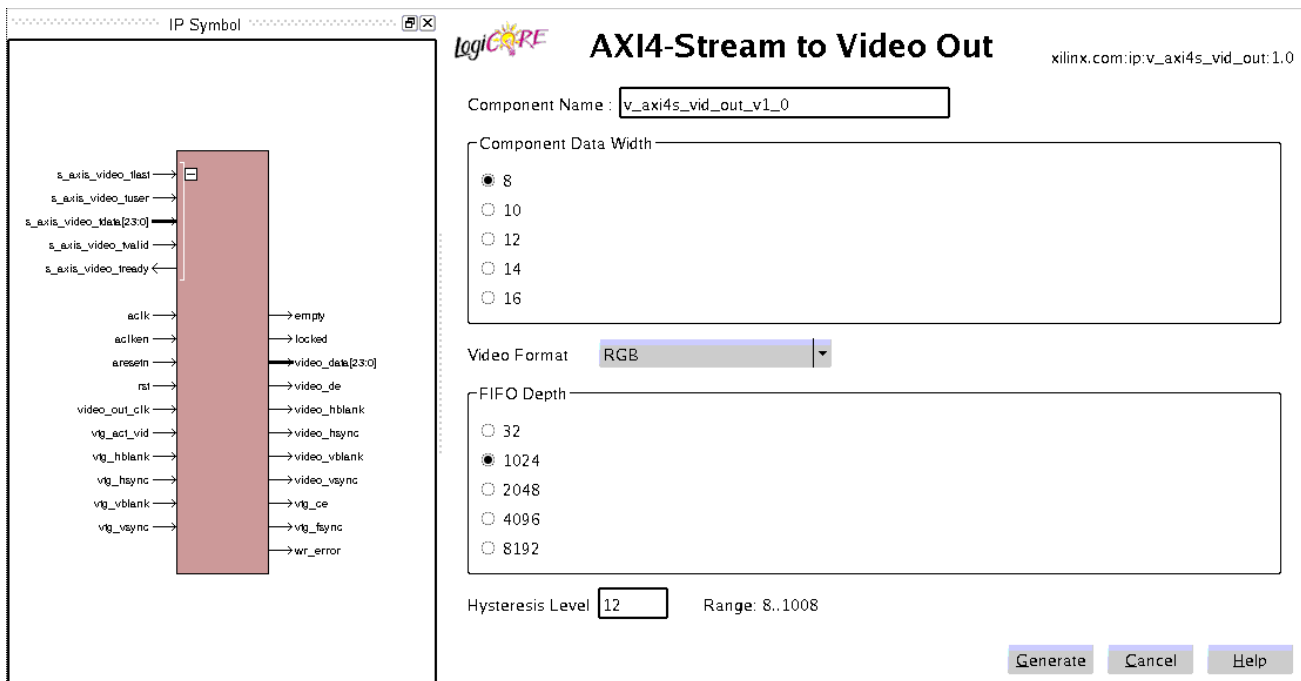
IP Symbol

s_axis_video_tlast
s_axis_video_tuser
s_axis_video_tdata[23:0]
s_axis_video_tvalid
s_axis_video_tready

aclk
aclken
aresetn
rst
video_out_clk
vtg_act_vid
vtg_hblank
vtg_hsync
vtg_vblank
vtg_vsync

empty
locked
video_data[23:0]
video_de
video_hblank
video_hsync
video_vblank
video_vsync
vtg_ce
vtg_fsync
wr_error

logiCORE

AXI4-Stream to Video Out

xilinx.com:ip:v_axi4s_vid_out:1.0

Component Name : v_axi4s_vid_out_v1_0

Component Data Width

8
10
12
14
16

Video Format RGB

FIFO Depth

32
1024
2048
4096
8192

Hysteresis Level 12 Range: 8..1008

Generate Cancel Help